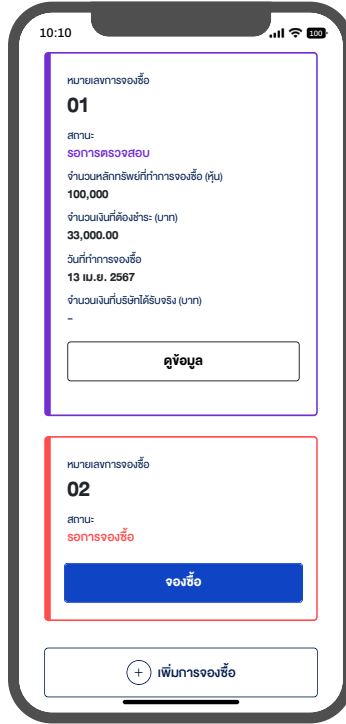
10:10

100

หมายเลขการจองซื้อ

01

สถานะ

รอการตรวจสอบ

จำนวนหลักทรัพย์ที่ทำการจองซื้อ (หุ้น)

100,000

จำนวนเงินที่ต้องชำระ (บาท)

33,000.00

วันที่ทำการจองซื้อ

13 เม.ย. 2567

จำนวนเงินที่บริษัทได้รับจริง (บาท)

-

ดูข้อมูล

หมายเลขการจองซื้อ

02

สถานะ

รอการจองซื้อ

จองซื้อ

+ เพิ่มการจองซื้อ